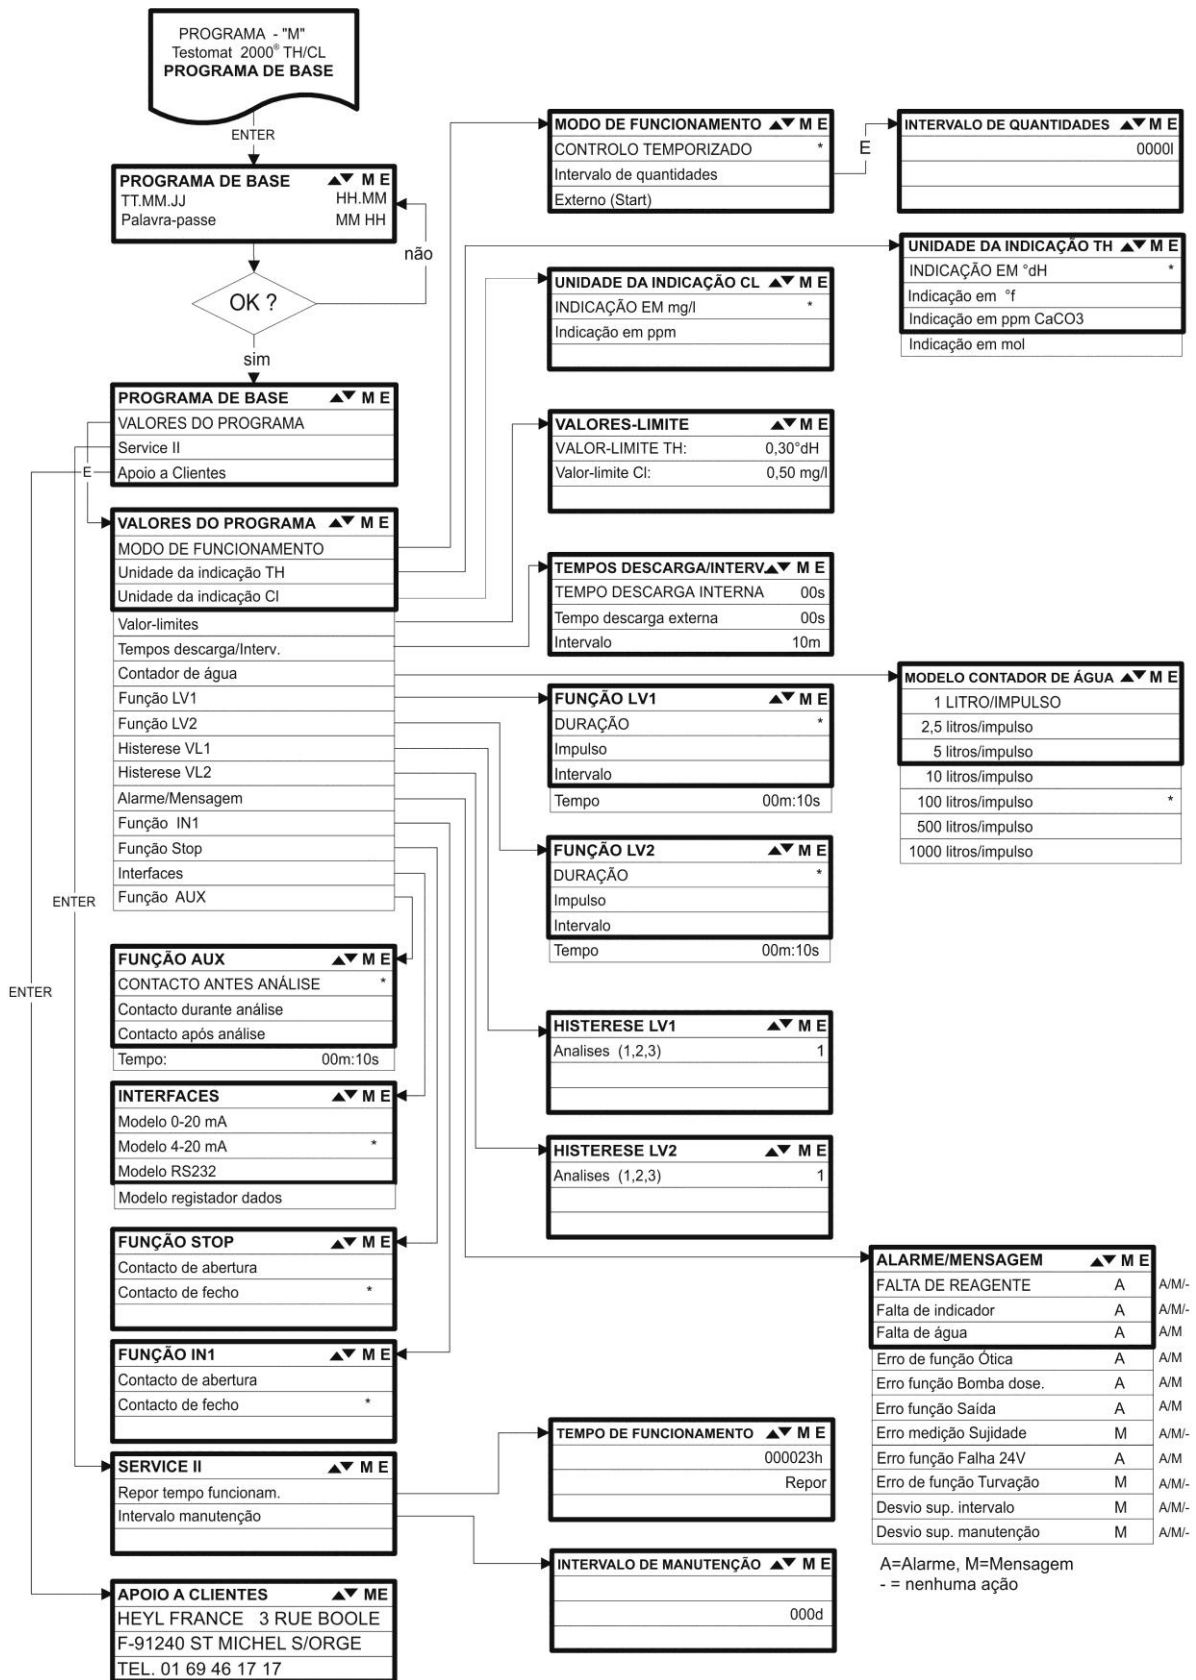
PROGRAMA - "M"
Testomat 2000® TH/CL
PROGRAMA DE BASE

ENTER

PROGRAMA DE BASE ▲▼ M E
TT.MM.JJ HH.MM
Palavra-passe MM HH

não

OK ?

sim

PROGRAMA DE BASE ▲▼ M E
VALORES DO PROGRAMA
Service II
Apoio a Clientes

E

VALORES DO PROGRAMA ▲▼ M E
MODO DE FUNCIONAMENTO
Unidade da indicação TH
Unidade da indicação Cl
Valor-limites
Tempos descarga/Interv.
Contador de água
Função LV1
Função LV2
Histerese VL1
Histerese VL2
Alarme/Mensagem
Função IN1
Função Stop
Interfaces
Função AUX

ENTER

ENTER

MODO DE FUNCIONAMENTO ▲▼ M E
CONTROLO TEMPORIZADO *
Intervalo de quantidades
Externo (Start)

E

INTERVALO DE QUANTIDADES ▲▼ M E
0000l

UNIDADE DA INDICAÇÃO TH ▲▼ M E
INDICAÇÃO EM °dH *
Indicação em °f
Indicação em ppm CaCO3
Indicação em mol

UNIDADE DA INDICAÇÃO CL ▲▼ M E
INDICAÇÃO EM mg/l *
Indicação em ppm

VALORES-LIMITE ▲▼ M E
VALOR-LIMITE TH: 0,30°dH
Valor-limite Cl: 0,50 mg/l

TEMPOS DESCARGA/INTERV▲▼ M E
TEMPO DESCARGA INTERNA 00s
Tempo descarga externa 00s
Intervalo 10m

MODELO CONTADOR DE ÁGUA ▲▼ M E
1 LITRO/IMPULSO
2,5 litros/impulso
5 litros/impulso
10 litros/impulso
100 litros/impulso *
500 litros/impulso
1000 litros/impulso

FUNÇÃO LV1 ▲▼ M E
DURAÇÃO *
Impulso
Intervalo
Tempo 00m:10s

FUNÇÃO LV2 ▲▼ M E
DURAÇÃO *
Impulso
Intervalo
Tempo 00m:10s

FUNÇÃO AUX ▲▼ M E
CONTACTO ANTES ANÁLISE *
Contacto durante análise
Contacto após análise
Tempo: 00m:10s

INTERFACES ▲▼ M E
Modelo 0-20 mA
Modelo 4-20 mA *
Modelo RS232
Modelo registador dados

HISTERESE LV1 ▲▼ M E
Analises (1,2,3) 1

HISTERESE LV2 ▲▼ M E
Analises (1,2,3) 1

FUNÇÃO STOP ▲▼ M E
Contacto de abertura
Contacto de fecho *

ALARME/MENSAGEM ▲▼ M E
| | | |
|---|---|---|
| FALTA DE REAGENTE | A | A/M/- |
| Falta de indicador | A | A/M/- |
| Falta de água | A | A/M |
| Erro de função Ótica | A | A/M |
| Erro função Bomba dose. | A | A/M |
| Erro função Saída | A | A/M |
| Erro medição Sujidade | M | A/M/- |
| Erro função Falha 24V | A | A/M |
| Erro de função Turvação | M | A/M/- |
| Desvio sup. intervalo | M | A/M/- |
| Desvio sup. manutenção | M | A/M/- |

A=Alarme, M=Mensagem
- = nenhuma ação

FUNÇÃO IN1 ▲▼ M E
Contacto de abertura
Contacto de fecho *

TEMPO DE FUNCIONAMENTO ▲▼ M E
000023h
Repor

SERVICE II ▲▼ M E
Repor tempo funcionam.
Intervalo manutenção

INTERVALO DE MANUTENÇÃO ▲▼ M E
000d

APOIO A CLIENTES ▲▼ ME
HEYL FRANCE 3 RUE BOOLE
F-91240 ST MICHEL S/ORGE
TEL. 01 69 46 17 17